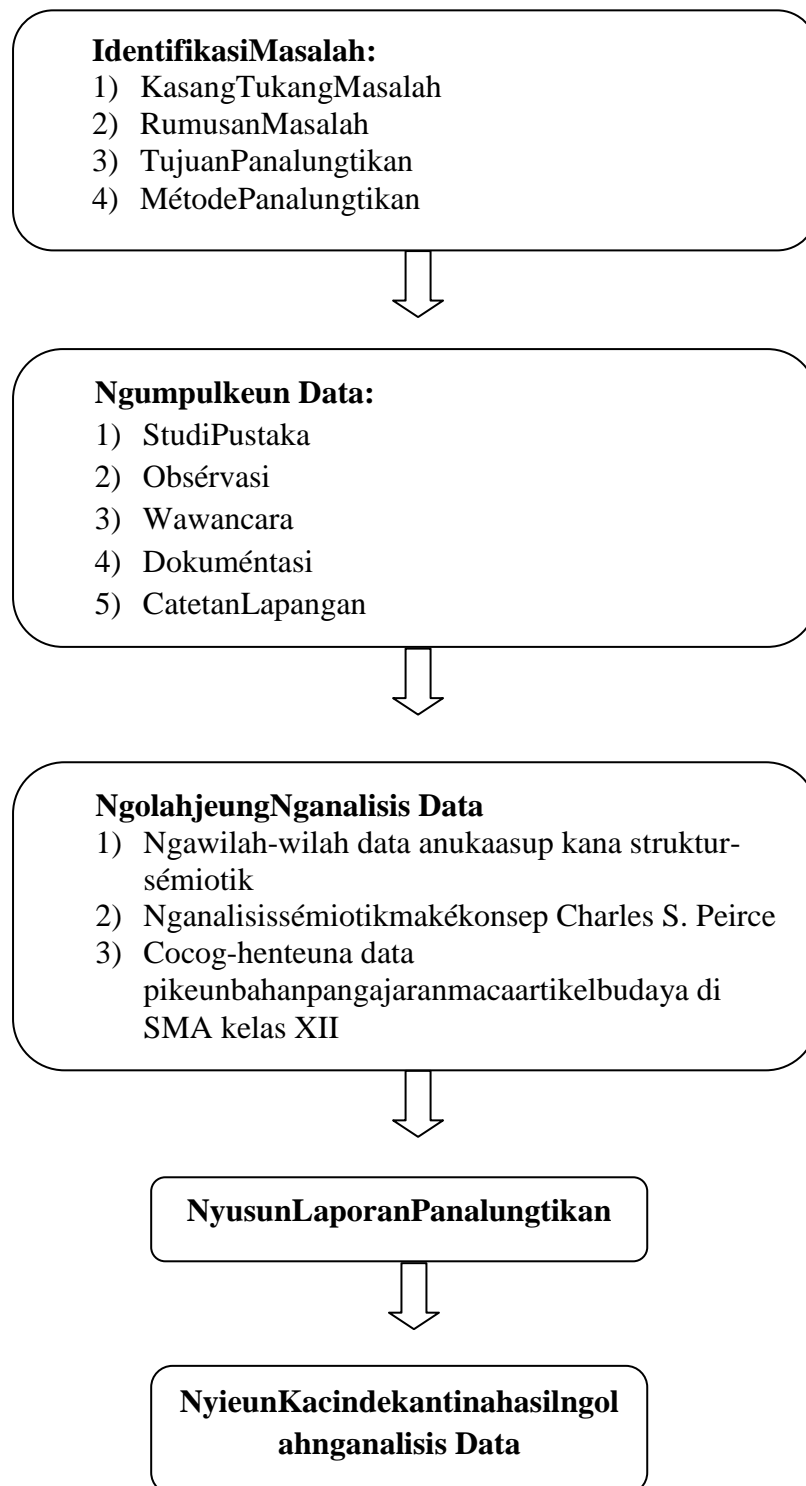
**IdentifikasiMasalah:**
1) KasangTukangMasalah
2) RumusanMasalah
3) TujuanPanalungtikan
4) MétodePanalungtikan

**Ngumpulkeun Data:**
1) StudiPustaka
2) Obsérvasi
3) Wawancara
4) Dokuméntasi
5) CatetanLapangan

**NgolahjeungNganalisis Data**
1) Ngawilah-wilah data anukaasup kana struktur-sémiotik
2) Nganalisissémiotikmakékonsep Charles S. Peirce
3) Cocog-henteuna data pikeunbahanpangajaranmacaartikelbudaya di SMA kelas XII

**NyusunLaporanPanalungtikan**

**NyieunKacindekantinahasilngolahnganalisis Data**